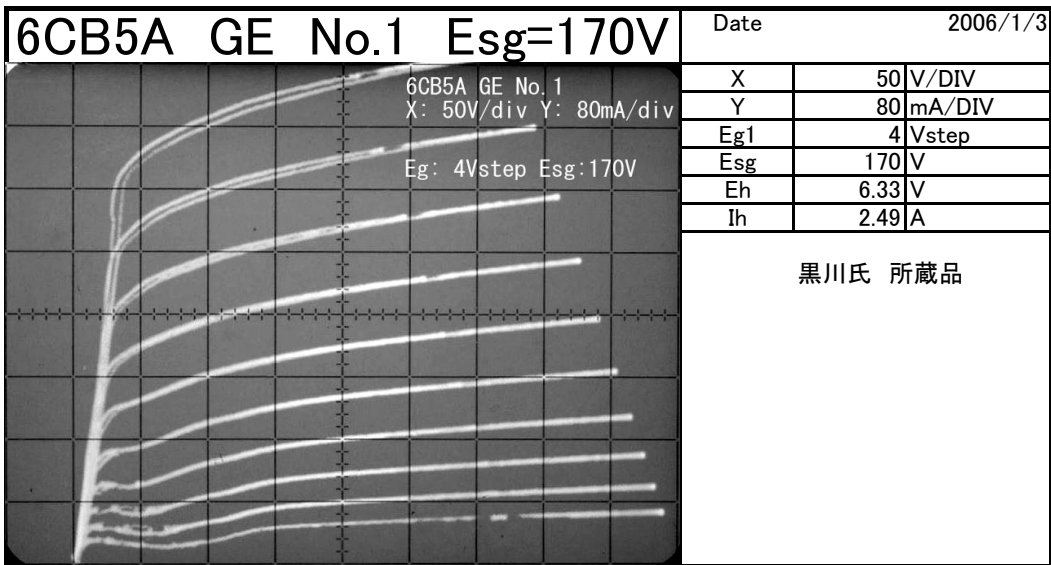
6CB5A GE No.1 Esg=170V

6CB5A GE No.1
X: 50V/div Y: 80mA/div

Eg: 4Vstep Esg:170V

| Date | 2006/1/3 |
|---|---|
| X | 50 V/DIV |
| Y | 80 mA/DIV |
| Eg1 | 4 Vstep |
| Esg | 170 V |
| Eh | 6.33 V |
| Ih | 2.49 A |

黒川氏 所蔵品